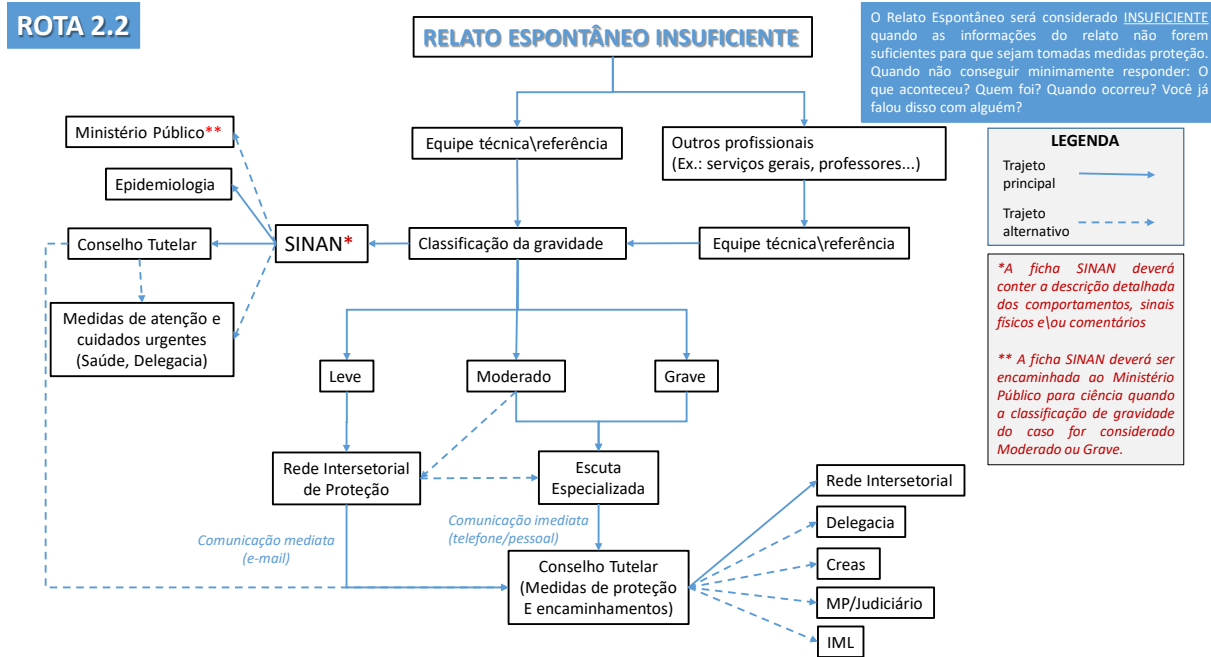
ROTA 2.2

RELATO ESPONTÂNEO INSUFICIENTE

O Relato Espontâneo será considerado INSUFICIENTE quando as informações do relato não forem suficientes para que sejam tomadas medidas proteção. Quando não conseguir minimamente responder: O que aconteceu? Quem foi? Quando ocorreu? Você já falou disso com alguém?

LEGENDA
Trajeto principal
Trajeto alternativo

*A ficha SINAN deverá conter a descrição detalhada dos comportamentos, sinais físicos e\ou comentários

** A ficha SINAN deverá ser encaminhada ao Ministério Público para ciência quando a classificação de gravidade do caso for considerado Moderado ou Grave.

Equipe técnica\referência

Outros profissionais (Ex.: serviços gerais, professores...)

Ministério Público**

Epidemiologia

Conselho Tutelar

SINAN*

Classificação da gravidade

Equipe técnica\referência

Medidas de atenção e cuidados urgentes (Saúde, Delegacia)

Leve

Moderado

Grave

Rede Intersetorial de Proteção

Escuta Especializada

Comunicação mediata (e-mail)

Comunicação imediata (telefone/pessoal)

Conselho Tutelar (Medidas de proteção E encaminhamentos)

Rede Intersetorial

Delegacia

Creas

MP/Judiciário

IML